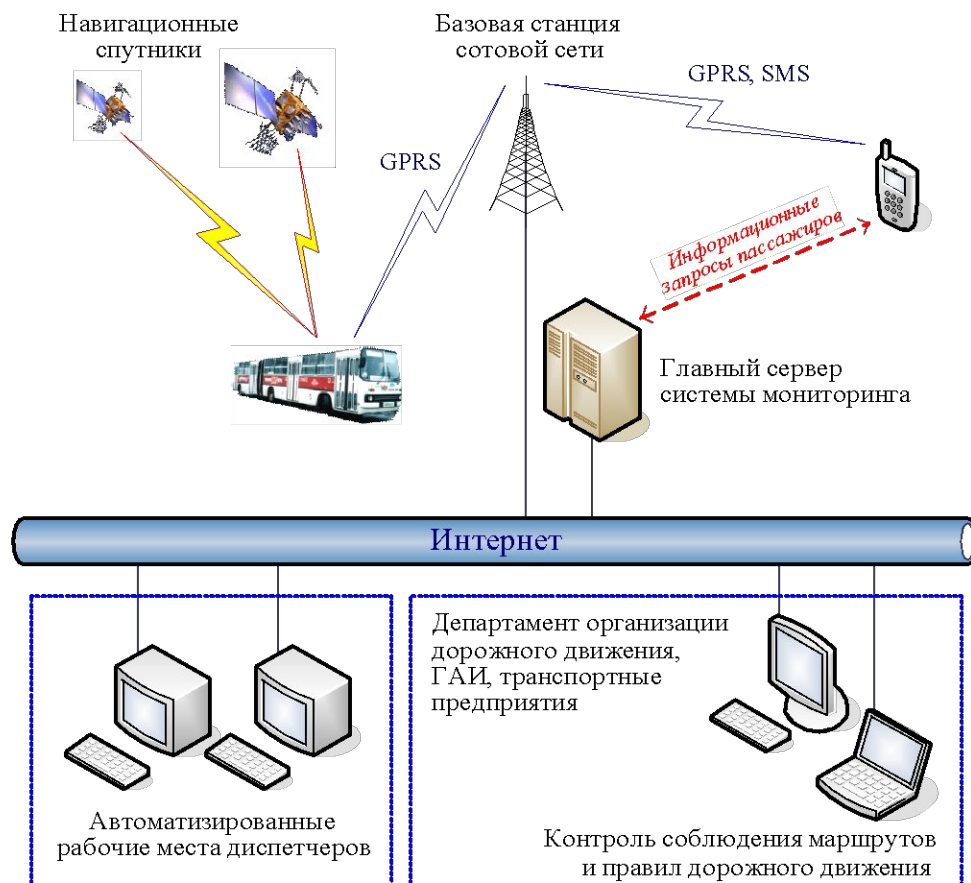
Навигационные спутники

Базовая станция сотовой сети

GPRS, SMS

GPRS

Информационные запросы пассажиров

Главный сервер системы мониторинга

Интернет

Департамент организации дорожного движения, ГАИ, транспортные предприятия

Автоматизированные рабочие места диспетчеров

Контроль соблюдения маршрутов и правил дорожного движения